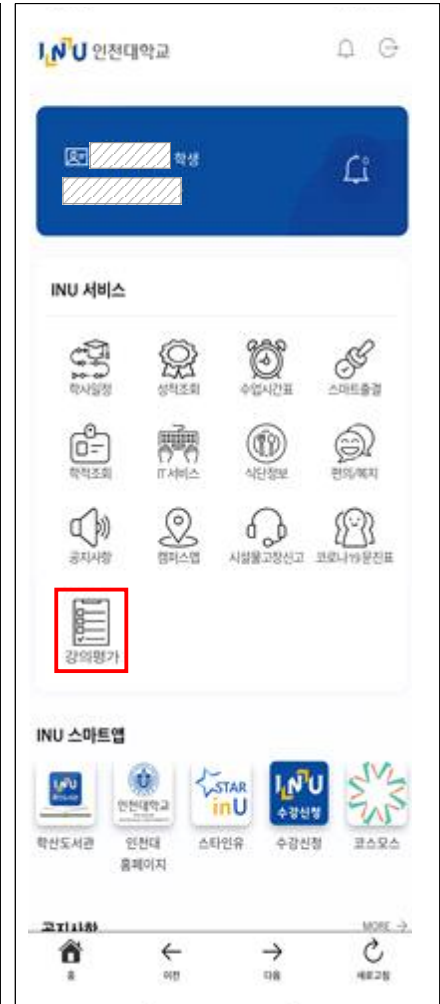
INU 인천대학교

학생

INU 서비스

학사일정
성적조회
수업시간표
스마트출결
학적조회
IT서비스
식단정보
편의/복지
공지사항
캠퍼스맵
시설물고장신고
코로나19문진표
강의평가

INU 스마트앱

INU
인천대학교
STAR inU
INU 수강신청

학산도서관
인천대 홈페이지
스타인유
수강신청
코스모스

공지사항
MORE →

홈
이전
다음
새로고침